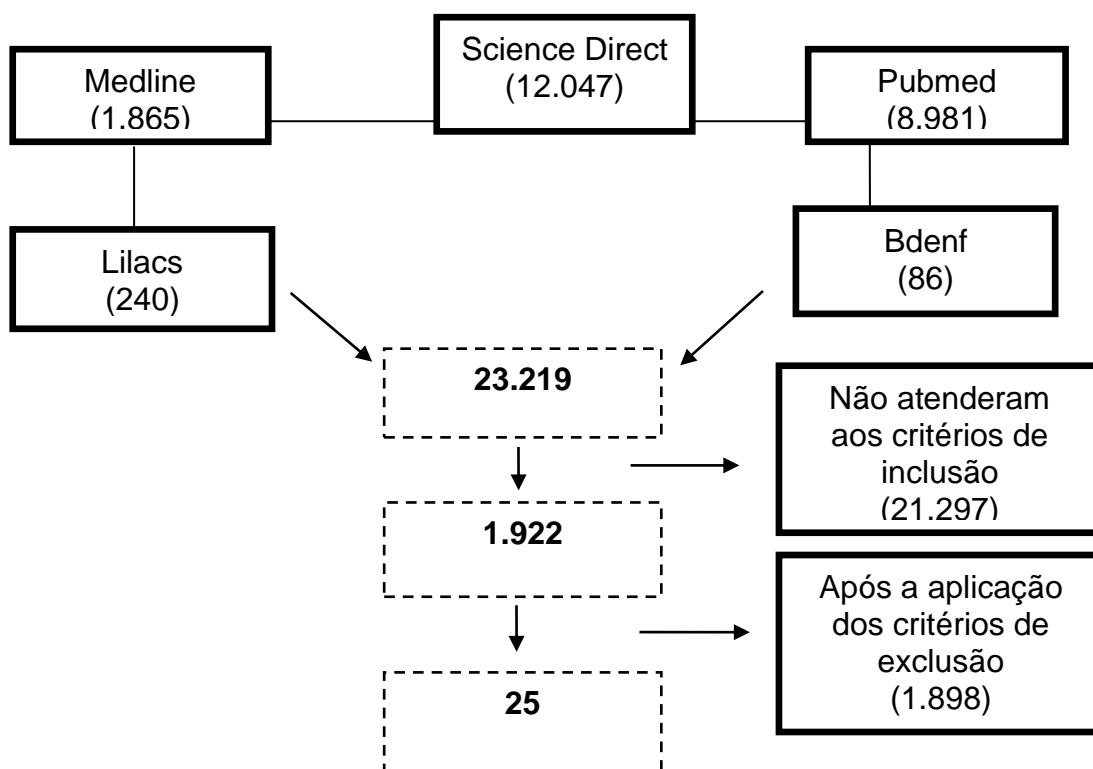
Medline
(1.865)

Science Direct
(12.047)

Pubmed
(8.981)

Lilacs
(240)

Bdenf
(86)

23.219

Não atenderam aos critérios de inclusão
(21.297)

1.922

Após a aplicação dos critérios de exclusão
(1.898)

25